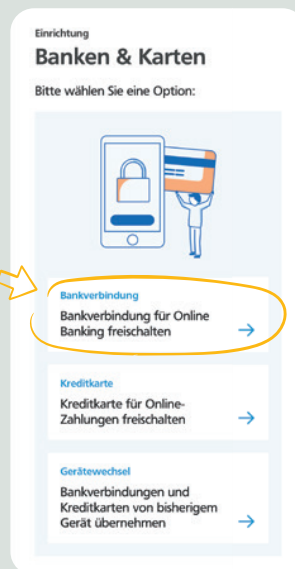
Einrichtung

Banken & Karten

Bitte wählen Sie eine Option:

Bankverbindung

Bankverbindung für Online Banking freischalten →

Kreditkarte

Kreditkarte für Online-Zahlungen freischalten →

Gerätewechsel

Bankverbindungen und Kreditkarten von bisherigem Gerät übernehmen →